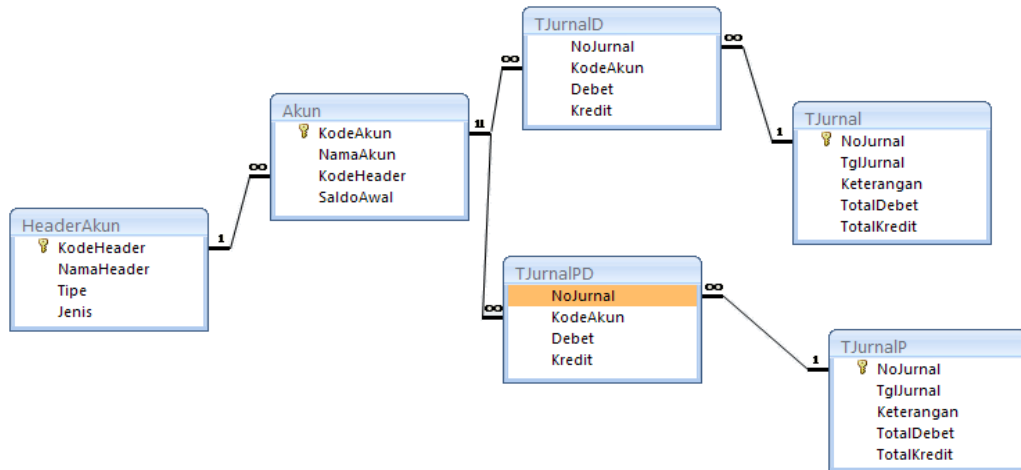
HeaderAkun
KodeHeader
NamaHeader
Tipe
Jenis

1
∞

Akun
KodeAkun
NamaAkun
KodeHeader
SaldoAwal

1
1
∞

TJurnalD
NoJurnal
KodeAkun
Debet
Kredit

∞
1

TJurnal
NoJurnal
TglJurnal
Keterangan
TotalDebet
TotalKredit

∞

TJurnalPD
NoJurnal
KodeAkun
Debet
Kredit

∞
1

TJurnalP
NoJurnal
TglJurnal
Keterangan
TotalDebet
TotalKredit